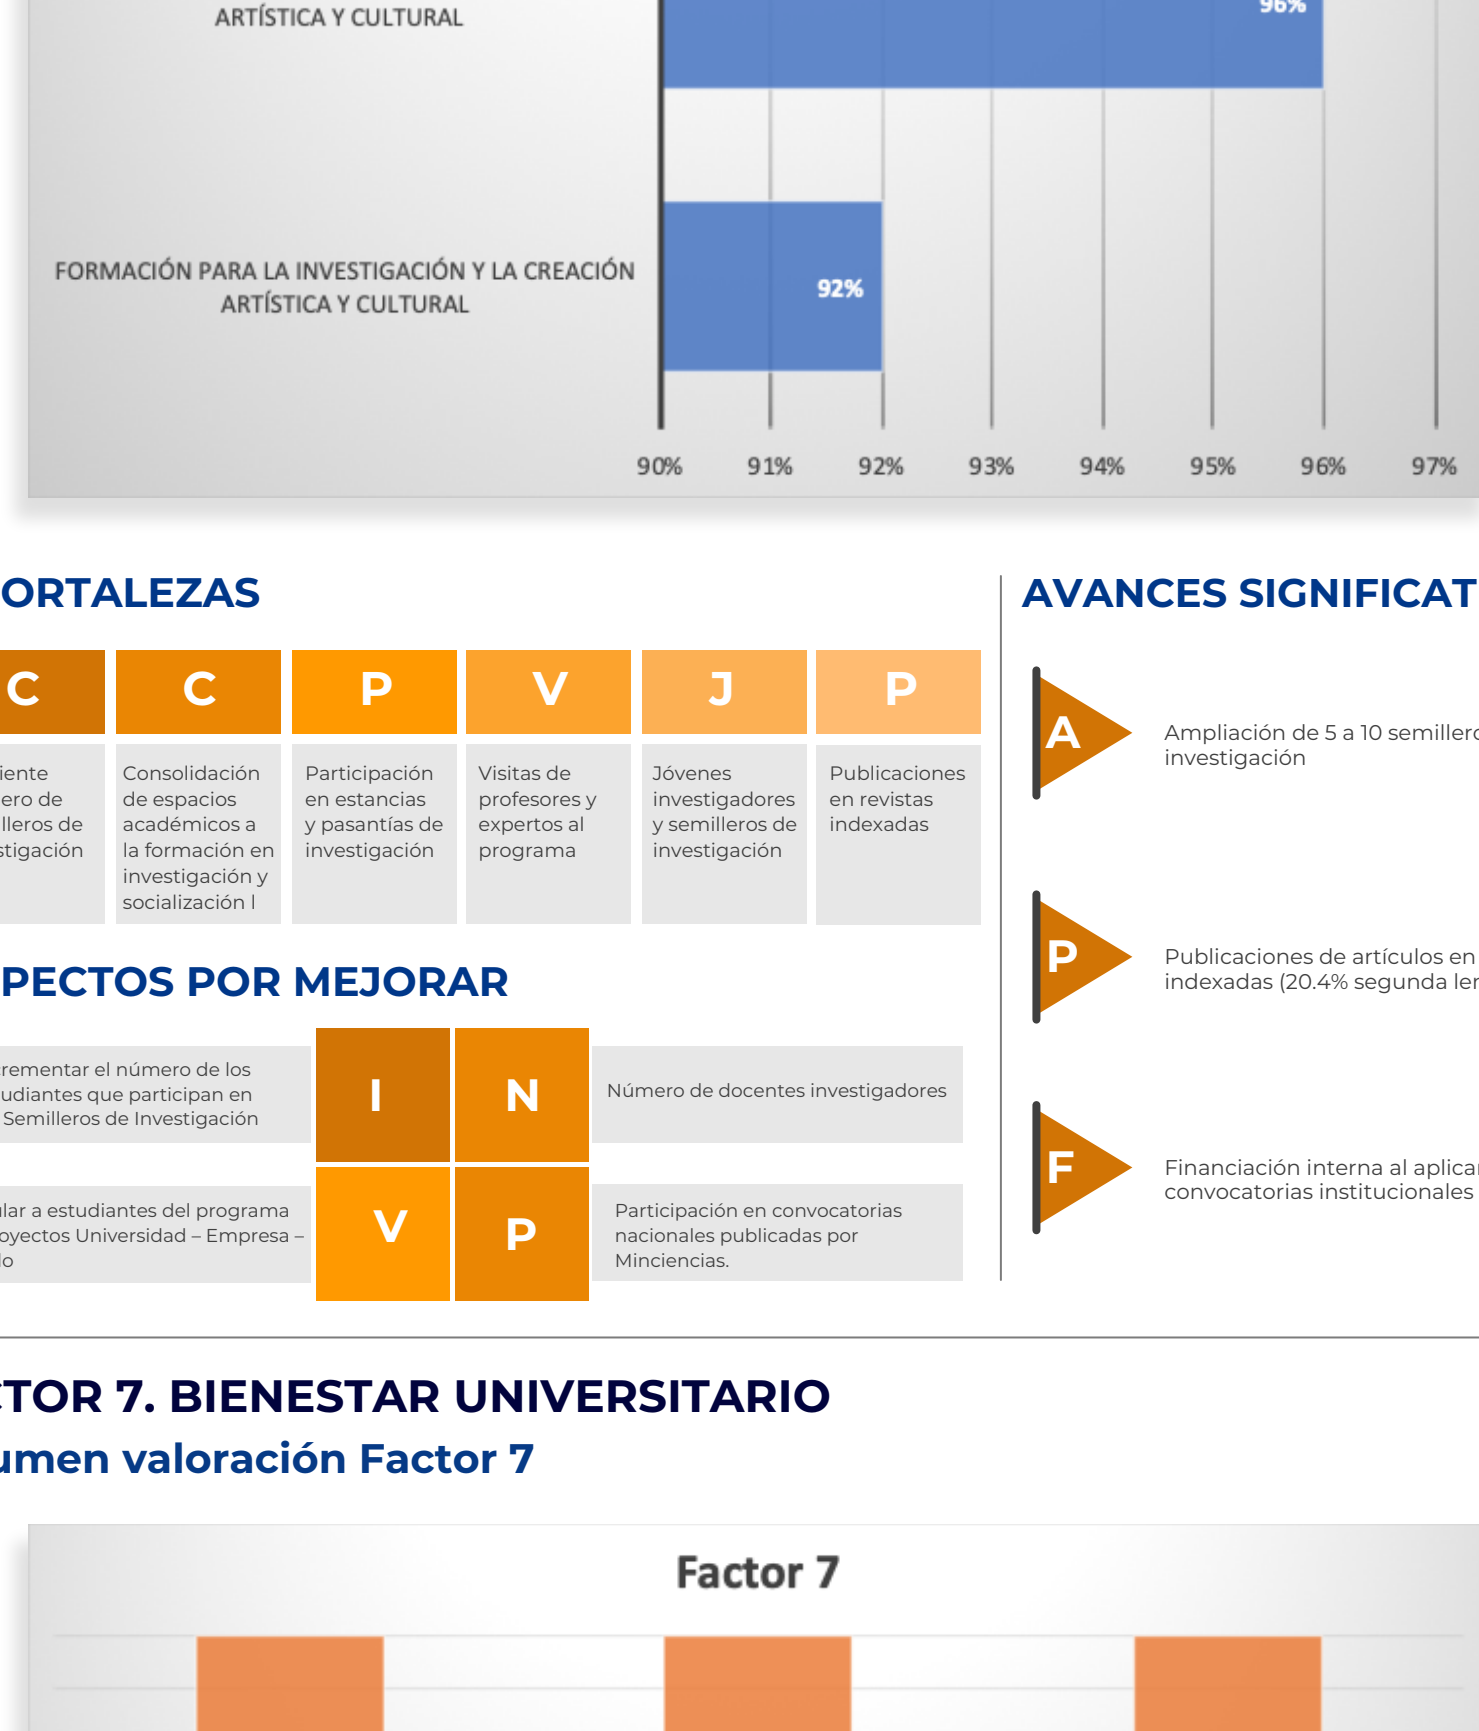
ARTÍSTICA Y CULTURAL

96%

FORMACIÓN PARA LA INVESTIGACIÓN Y LA CREACIÓN ARTÍSTICA Y CULTURAL

92%

90% 91% 92% 93% 94% 95% 96% 97%

ORTALEZAS

| C | C | P | V | J | P |
|---|---|---|---|---|---|
| iente ero de lleros de stigación | Consolidación de espacios académicos a la formación en investigación y socialización l | Participación en estancias y pasantías de investigación | Visitas de profesores y expertos al programa | Jóvenes investigadores y semilleros de investigación | Publicaciones en revistas indexadas |

PECTOS POR MEJORAR

rementar el número de los udiantes que participan en Semilleros de Investigación

I

N

Número de docentes investigadores

ular a estudiantes del programa oyectos Universidad – Empresa – lo

V

P

Participación en convocatorias nacionales publicadas por Minciencias.

AVANCES SIGNIFICAT

A

Ampliación de 5 a 10 semillero investigación

P

Publicaciones de artículos en indexadas (20.4% segunda len

F

Financiación interna al aplicar convocatorias institucionales

TOR 7. BIENESTAR UNIVERSITARIO

umen valoración Factor 7

Factor 7